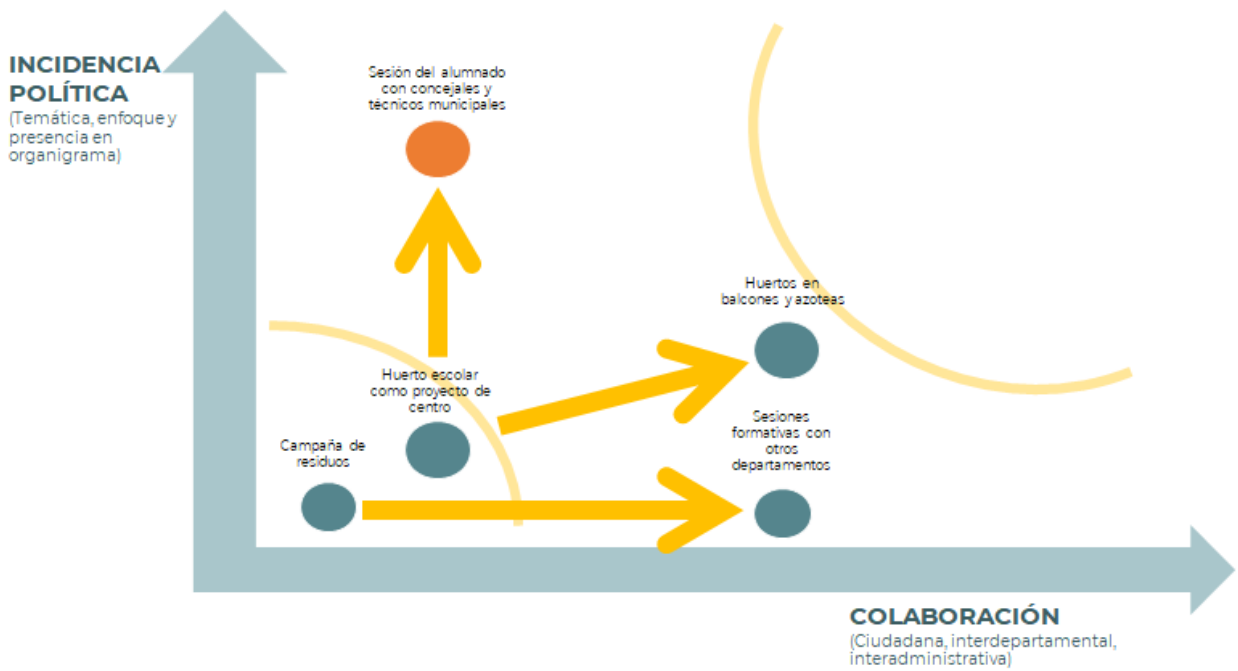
INCIDENCIA POLÍTICA
(Temática, enfoque y presencia en organigrama)

Sesión del alumnado con concejales y técnicos municipales

Huertos en balcones y azoteas

Huerto escolar como proyecto de centro

Sesiones formativas con otros departamentos

Campaña de residuos

COLABORACIÓN
(Ciudadana, interdepartamental, interadministrativa)